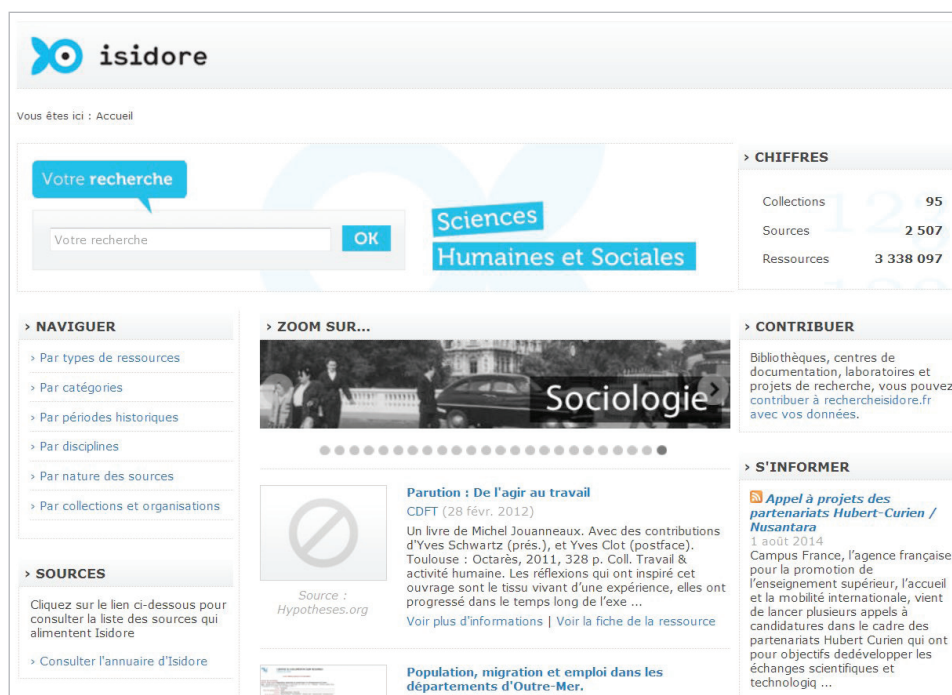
isidore

Vous êtes ici : Accueil

Votre recherche

Votre recherche

OK

Sciences
Humaines et Sociales

› CHIFFRES

| Collections | 95 |
|---|---|
| Sources | 2 507 |
| Ressources | 3 338 097 |

› NAVIGUER

› Par types de ressources
› Par catégories
› Par périodes historiques
› Par disciplines
› Par nature des sources
› Par collections et organisations

› SOURCES

Cliquez sur le lien ci-dessous pour consulter la liste des sources qui alimentent Isidore

› Consulter l'annuaire d'Isidore

› ZOOM SUR...

Sociologie

Source : Hypotheses.org

Parution : De l'agir au travail
CDFT (28 févr. 2012)
Un livre de Michel Jouanneaux. Avec des contributions d'Yves Schwartz (prés.), et Yves Clot (postface). Toulouse : Octarès, 2011, 328 p. Coll. Travail & activité humaine. Les réflexions qui ont inspiré cet ouvrage sont le tissu vivant d'une expérience, elles ont progressé dans le temps long de l'exe ...
Voir plus d'informations | Voir la fiche de la ressource

Population, migration et emploi dans les départements d'Outre-Mer.

› CONTRIBUER

Bibliothèques, centres de documentation, laboratoires et projets de recherche, vous pouvez contribuer à rechercheisidore.fr avec vos données.

› S'INFORMER

Appel à projets des partenariats Hubert-Curien / Nusantara
1 août 2014
Campus France, l'agence française pour la promotion de l'enseignement supérieur, l'accueil et la mobilité internationale, vient de lancer plusieurs appels à candidatures dans le cadre des partenariats Hubert Curien qui ont pour objectifs dedévelopper les échanges scientifiques et technologiq ...